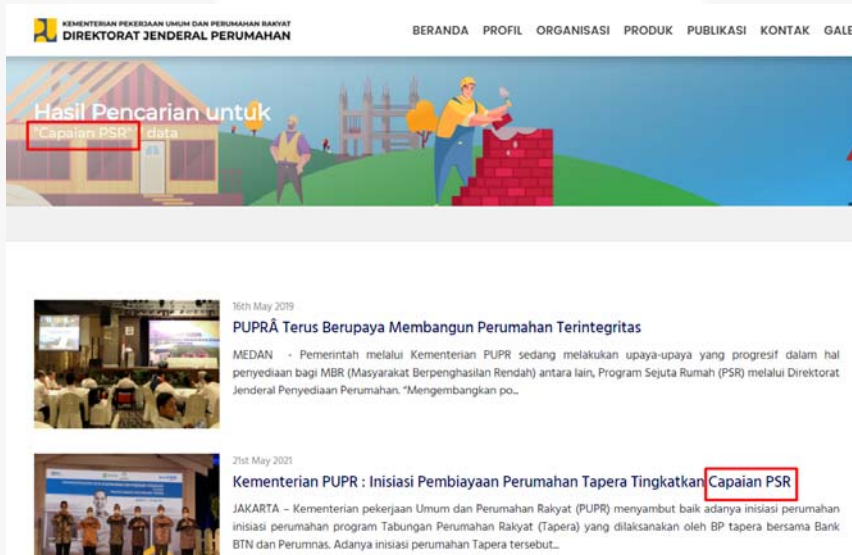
KEMENTERIAN PEKERJAAN UMUM DAN PERUMAHAN RAKYAT
DIREKTORAT JENDERAL PERUMAHAN

BERANDA PROFIL ORGANISASI PRODUK PUBLIKASI KONTAK GALE

Hasil Pencarian untuk
"Capaian PSR" data

16th May 2019

PUPRÂ Terus Berupaya Membangun Perumahan Terintegritas

MEDAN - Pemerintah melalui Kementerian PUPR sedang melakukan upaya-upaya yang progresif dalam hal penyediaan bagi MBR (Masyarakat Berpenghasilan Rendah) antara lain, Program Sejuta Rumah (PSR) melalui Direktorat Jenderal Penyediaan Perumahan. "Mengembangkan po...

21st May 2021

Kementerian PUPR : Inisiasi Pembiayaan Perumahan Tapera Tingkatkan Capaian PSR

JAKARTA – Kementerian pekerjaan Umum dan Perumahan Rakyat (PUPR) menyambut baik adanya inisiasi perumahan inisiasi perumahan program Tabungan Perumahan Rakyat (Tapera) yang dilaksanakan oleh BP tapera bersama Bank BTN dan Perumnas. Adanya inisiasi perumahan Tapera tersebut...